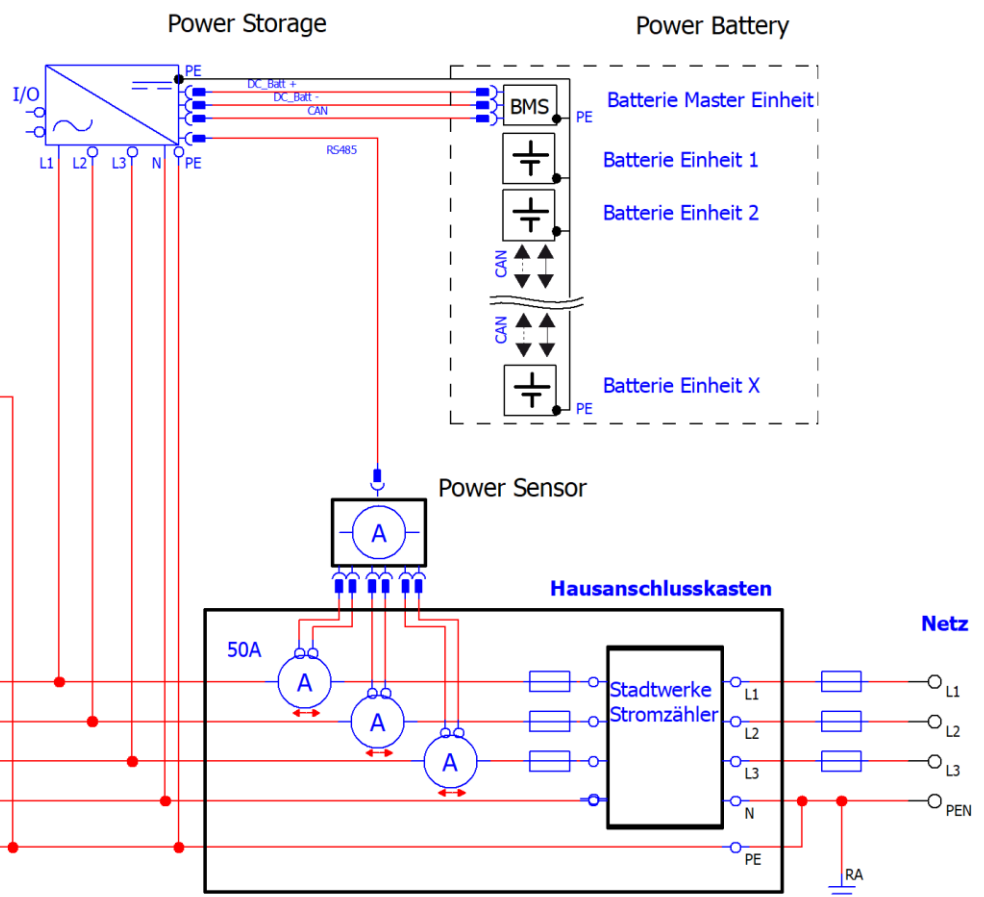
Power Storage

Power Battery

I/O

PE

DC_Batt +

DC_Batt -

CAN

BMS

PE

Batterie Master Einheit

L1 L2 L3 N PE

RS485

Batterie Einheit 1

Batterie Einheit 2

CAN

CAN

Batterie Einheit X

PE

Power Sensor

A

Hausanschlusskasten

Netz

50A

A

A

A

Stadtwerke Stromzähler

L1

L2

L3

N

PE

L1

L2

L3

PEN

RA